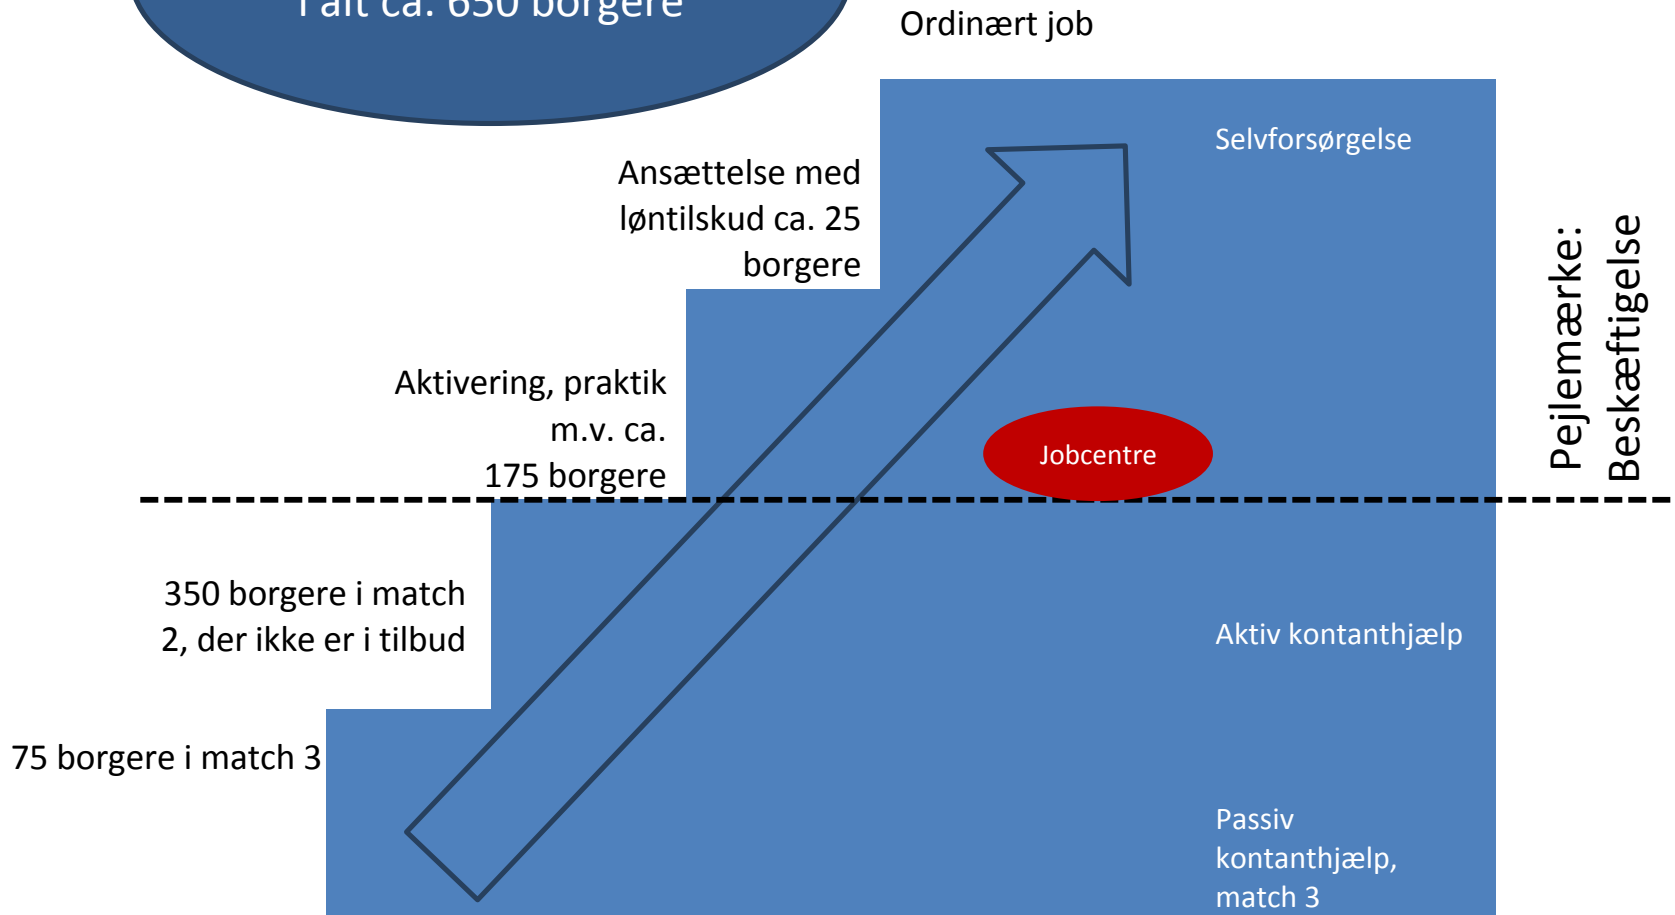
I alt ca. 650 borgere

Ordinært job

Selvforsørgelse

Ansættelse med løntilskud ca. 25 borgere

Pejlemærke: Beskæftigelse

Aktivering, praktik m.v. ca. 175 borgere

Jobcentre

350 borgere i match 2, der ikke er i tilbud

Aktiv kontanthjælp

75 borgere i match 3

Passiv kontanthjælp, match 3